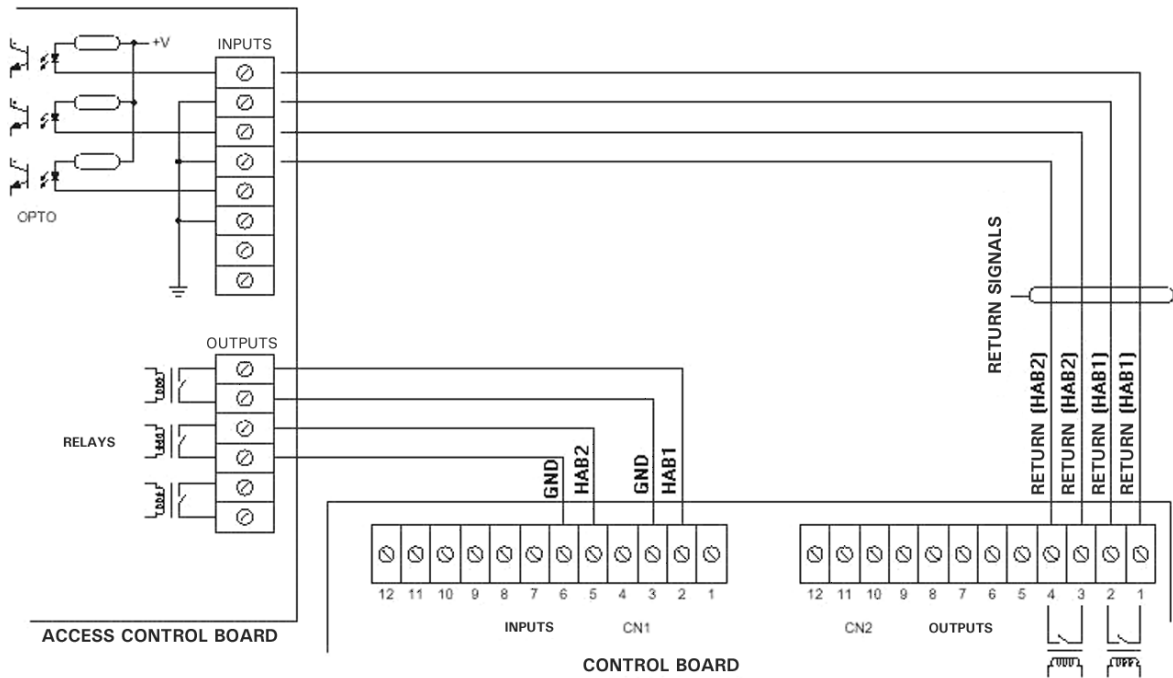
+V
INPUTS
OPTO
RETURN SIGNALS
OUTPUTS
RELAYS
GND
HAB2
GND
HAB1
RETURN (HAB2)
RETURN (HAB2)
RETURN (HAB1)
RETURN (HAB1)
12 11 10 9 8 7 6 5 4 3 2 1
INPUTS CN1
12 11 10 9 8 7 6 5 4 3 2 1
CN2 OUTPUTS
ACCESS CONTROL BOARD
CONTROL BOARD